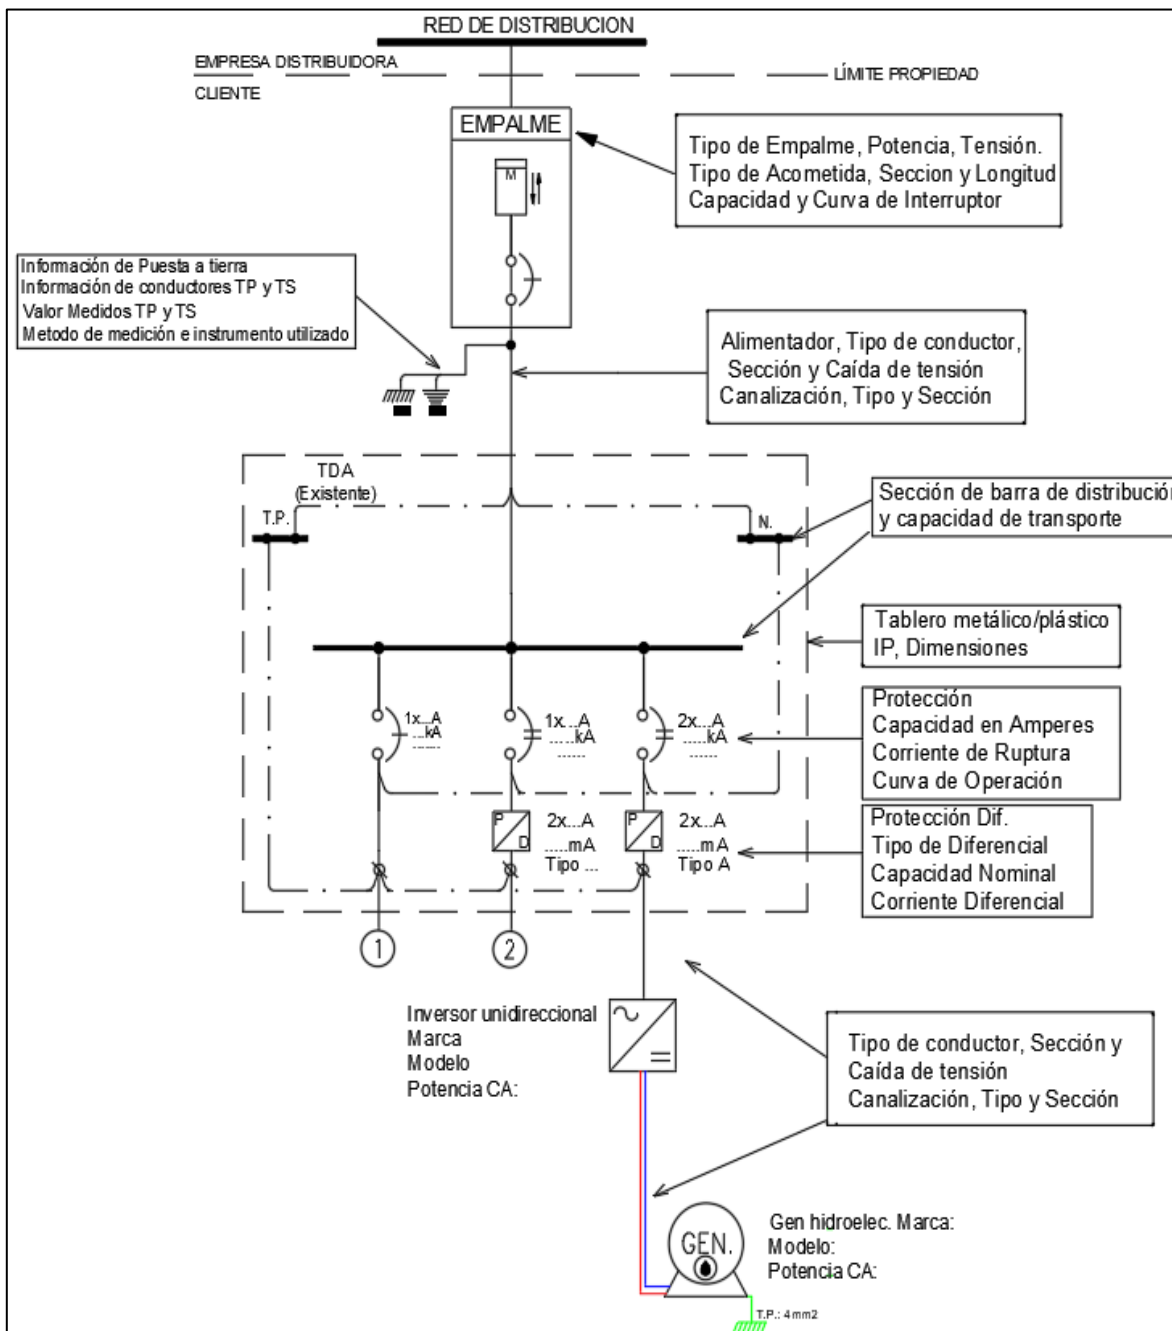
RED DE DISTRIBUCION

EMPRESA DISTRIBUIDORA

CLIENTE

LÍMITE PROPIEDAD

EMPALME

M

Tipo de Empalme, Potencia, Tensión.
Tipo de Acometida, Seccion y Longitud
Capacidad y Curva de Interruptor

Información de Puesta a tierra
Información de conductores TP y TS
Valor Medidos TP y TS
Metodo de medición e instrumento utilizado

Alimentador, Tipo de conductor,
Sección y Caída de tensión
Canalización, Tipo y Sección

TDA
(Existente)

T.P.

N.

Sección de barra de distribució
y capacidad de transporte

Tablero metálico/plástico
IP, Dimensiones

1x...A
...kA
......

1x...A
.....kA
......

2x...A
.....kA
......

Protección
Capacidad en Amperes
Corriente de Ruptura
Curva de Operación

P
D

2x...A
.....mA
Tipo ...

P
D

2x...A
.....mA
Tipo A

Protección Dif.
Tipo de Diferencial
Capacidad Nominal
Corriente Diferencial

1

2

Inversor unidireccional
Marca
Modelo
Potencia CA:

Tipo de conductor, Sección y
Caída de tensión
Canalización, Tipo y Sección

GEN.

Gen hidroelec. Marca:
Modelo:
Potencia CA:

T.P.: 4mm2